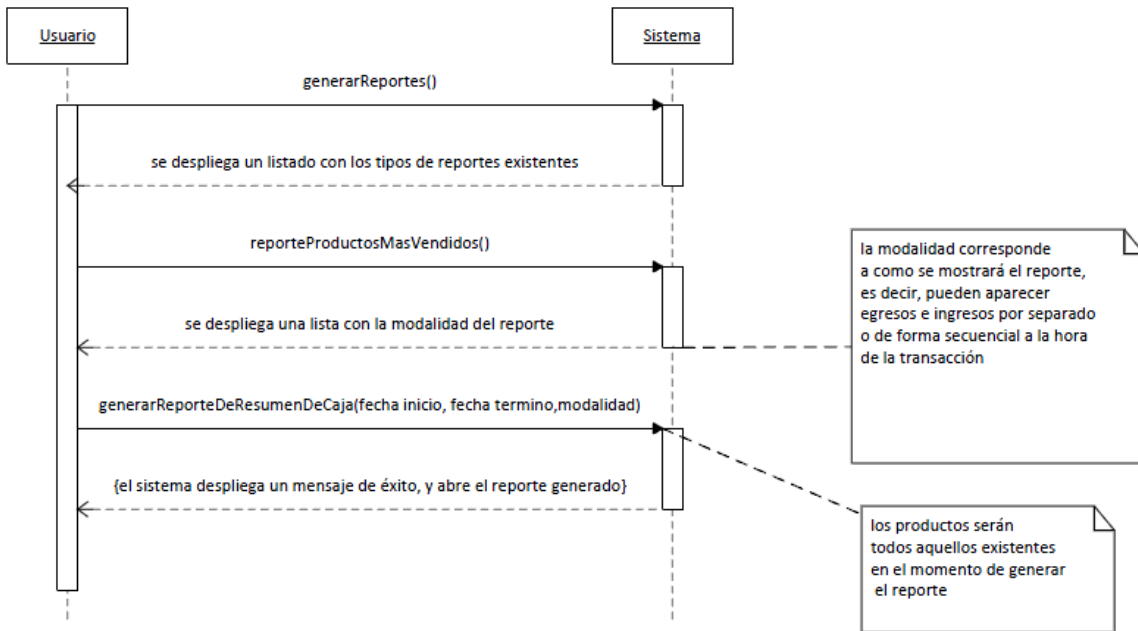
Usuario

Sistema

generarReportes()

se despliega un listado con los tipos de reportes existentes

reporteProductosMasVendidos()

se despliega una lista con la modalidad del reporte

generarReporteDeResumenDeCaja(fecha inicio, fecha termino,modalidad)

{el sistema despliega un mensaje de éxito, y abre el reporte generado}

la modalidad corresponde a como se mostrará el reporte, es decir, pueden aparecer egresos e ingresos por separado o de forma secuencial a la hora de la transacción

los productos serán todos aquellos existentes en el momento de generar el reporte